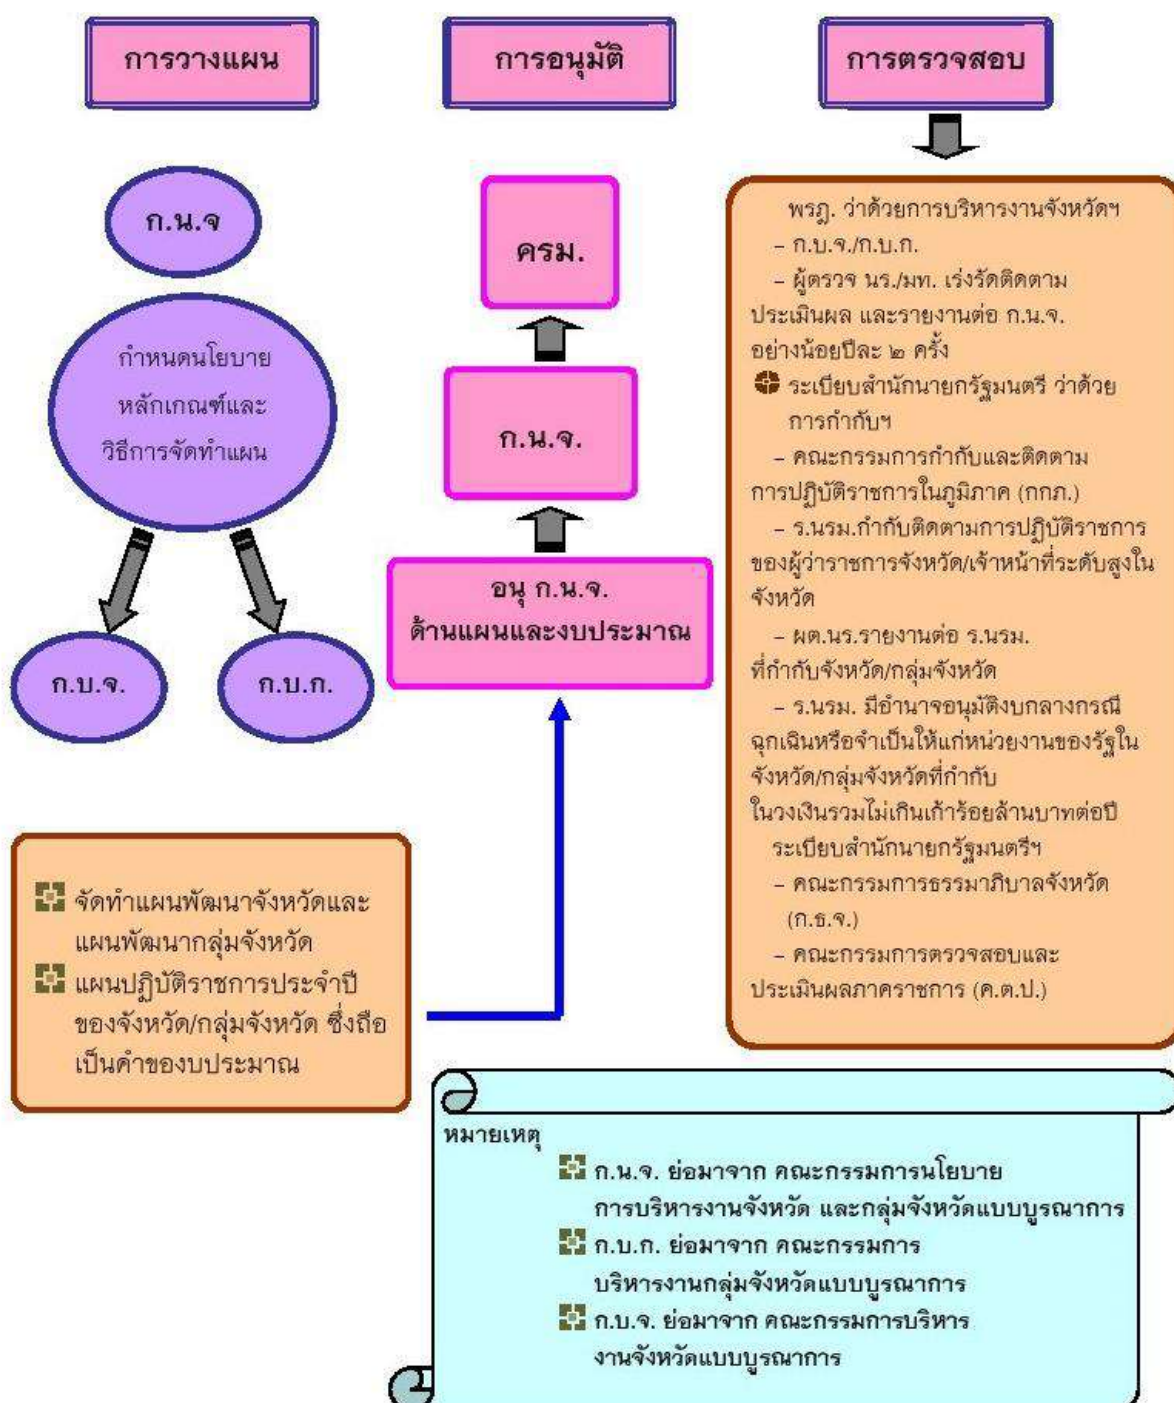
การวางแผน

การอนุมัติ

การตรวจสอบ

ก.น.จ

กำหนดนโยบาย หลักเกณฑ์และ วิธีการจัดทำแผน

ก.บ.จ.

ก.บ.ก.

ครม.

ก.น.จ.

อนุ ก.น.จ.
ด้านแผนและงบประมาณ

พรฎ. ว่าด้วยการบริหารงานจังหวัดฯ
– ก.บ.จ./ก.บ.ก.
– ผู้ตรวจ นร./มท. เร่งรัดติดตาม ประเมินผล และรายงานต่อ ก.น.จ. อย่างน้อยปีละ ๒ ครั้ง
ระเบียบสำนักนายกรัฐมนตรี ว่าด้วย การกำกับฯ
– คณะกรรมการกำกับและติดตาม การปฏิบัติราชการในภูมิภาค (กกภ.)
– ร.นรม.กำกับติดตามการปฏิบัติราชการ ของผู้ว่าราชการจังหวัด/เจ้าหน้าที่ระดับสูงใน จังหวัด
– ผต.นร.รายงานต่อ ร.นรม. ที่กำกับจังหวัด/กลุ่มจังหวัด
– ร.นรม. มีอำนาจอนุมัติงบกลางกรณี ฉุกเฉินหรือจำเป็นให้แก่หน่วยงานของรัฐใน จังหวัด/กลุ่มจังหวัดที่กำกับ ในวงเงินรวมไม่เกินเก้าร้อยล้านบาทต่อปี
ระเบียบสำนักนายกรัฐมนตรีฯ
– คณะกรรมการธรรมาภิบาลจังหวัด (ก.ธ.จ.)
– คณะกรรมการตรวจสอบและ ประเมินผลภาคราชการ (ค.ต.ป.)

จัดทำแผนพัฒนาจังหวัดและ แผนพัฒนากลุ่มจังหวัด
แผนปฏิบัติราชการประจำปี ของจังหวัด/กลุ่มจังหวัด ซึ่งถือ เป็นคำของบประมาณ

หมายเหตุ
ก.น.จ. ย่อมาจาก คณะกรรมการนโยบาย การบริหารงานจังหวัด และกลุ่มจังหวัดแบบบูรณาการ
ก.บ.ก. ย่อมาจาก คณะกรรมการ บริหารงานกลุ่มจังหวัดแบบบูรณาการ
ก.บ.จ. ย่อมาจาก คณะกรรมการบริหาร งานจังหวัดแบบบูรณาการ